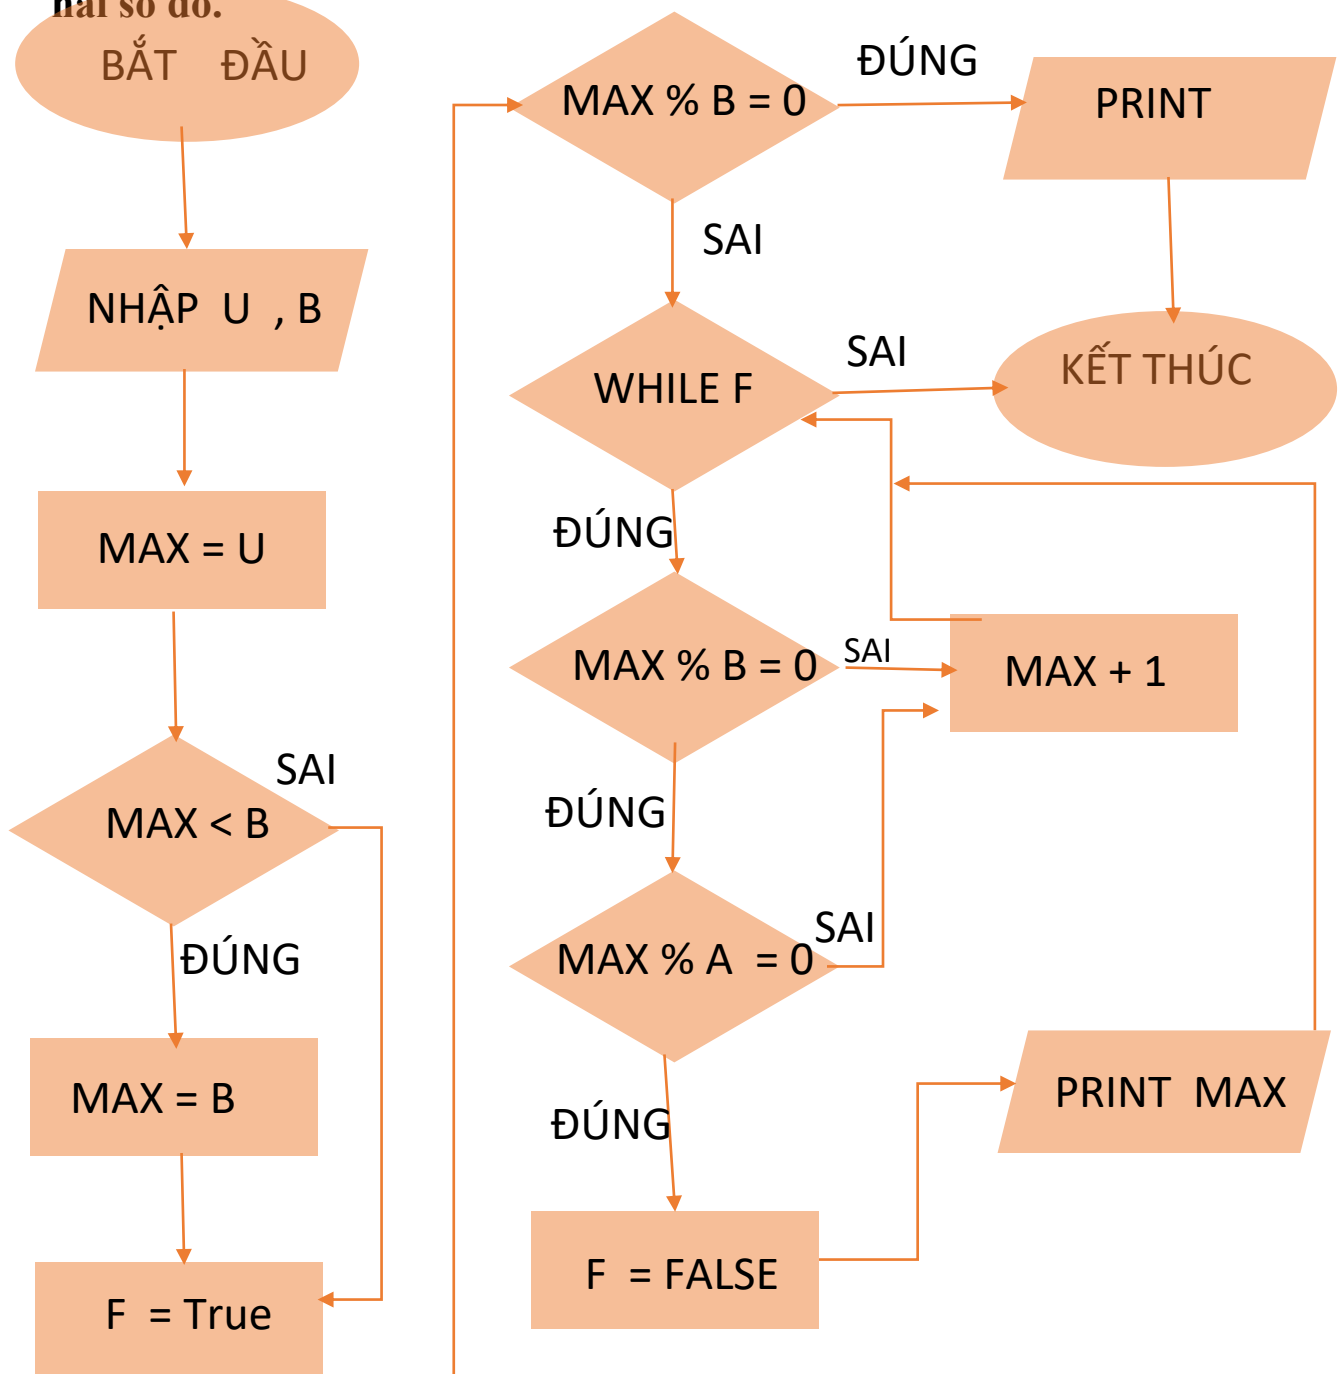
hai sơ đồ.

BẮT ĐẦU

NHẬP U , B

MAX = U

MAX < B

SAI

ĐÚNG

MAX = B

F = True

MAX % B = 0

ĐÚNG

PRINT

SAI

WHILE F

SAI

KẾT THÚC

ĐÚNG

MAX % B = 0

SAI

MAX + 1

ĐÚNG

MAX % A = 0

SAI

ĐÚNG

PRINT MAX

F = FALSE